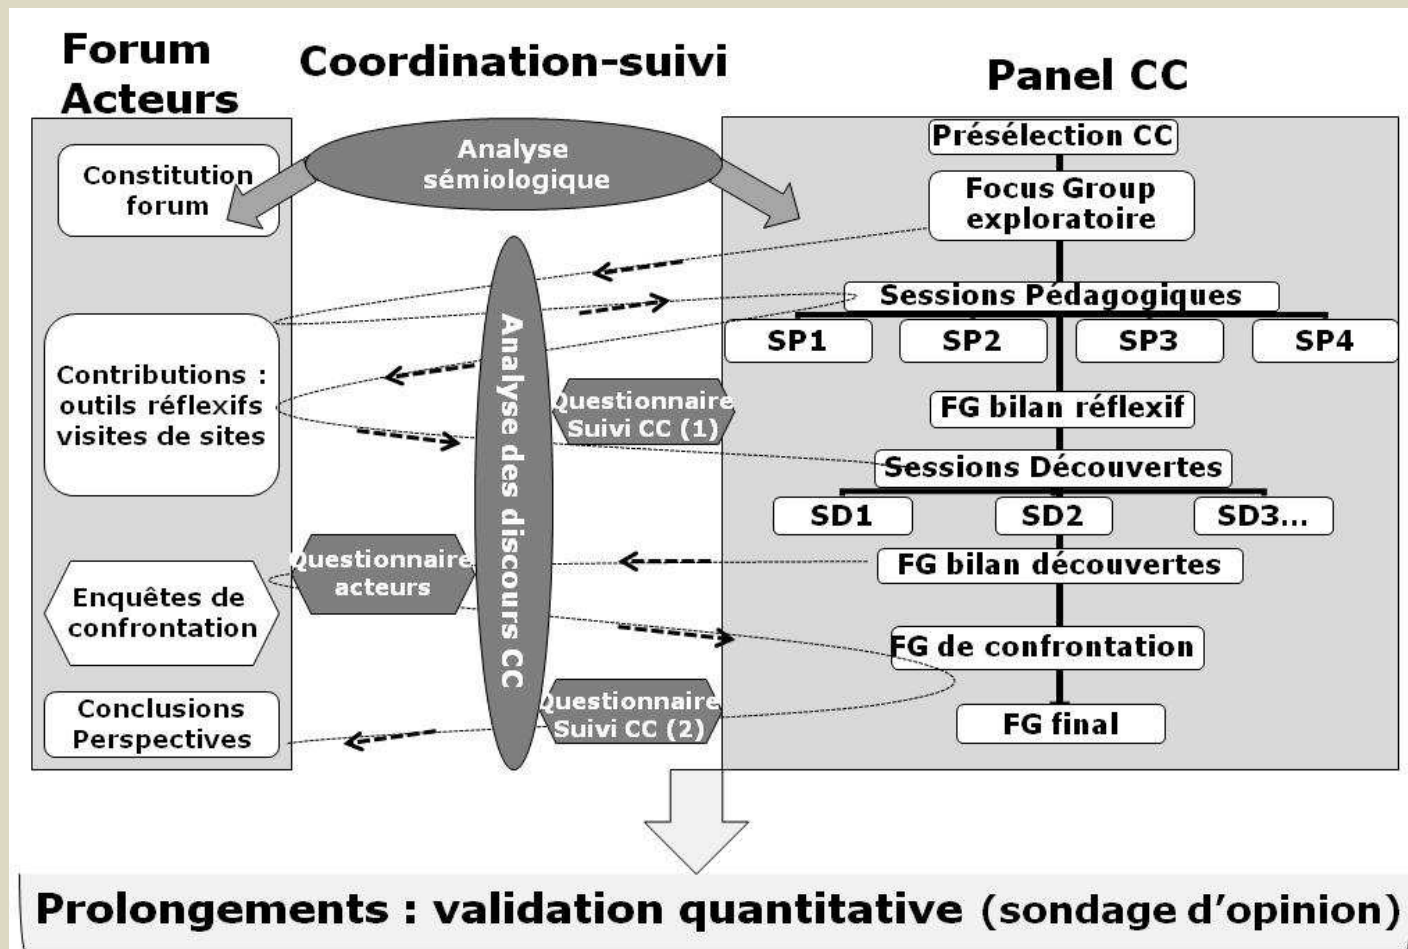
Forum Acteurs

Coordination-suivi

Panel CC

Analyse sémiologique

Constitution forum

Présélection CC

Focus Group exploratoire

Analyse des discours CC

Sessions Pédagogiques

SP1

SP2

SP3

SP4

Contributions : outils réflexifs visites de sites

Questionnaire Suivi CC (1)

FG bilan réflexif

Sessions Découvertes

SD1

SD2

SD3...

Questionnaire acteurs

FG bilan découvertes

Enquêtes de confrontation

FG de confrontation

Questionnaire Suivi CC (2)

Conclusions Perspectives

FG final

Prolongements : validation quantitative (sondage d'opinion)